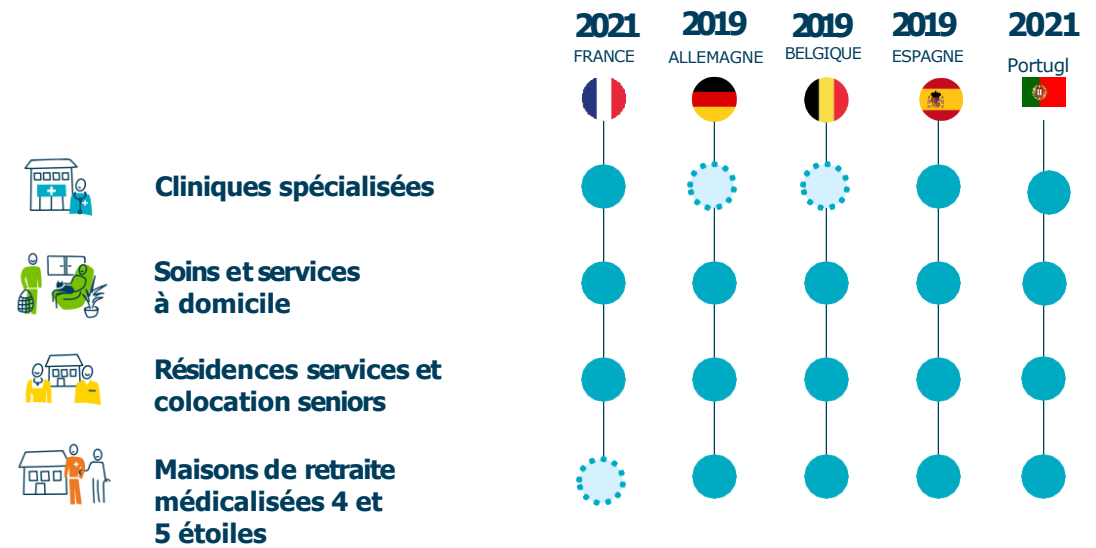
| | 2021 FRANCE | 2019 ALLEMAGNE | 2019 BELGIQUE | 2019 ESPAGNE | 2021 Portugl |
|---|---|---|---|---|---|
| Cliniques spécialisées | | | | | |
| Soins et services à domicile | | | | | |
| Résidences services et colocation seniors | | | | | |
| Maisons de retraite médicalisées 4 et 5 étoiles | | | | | |